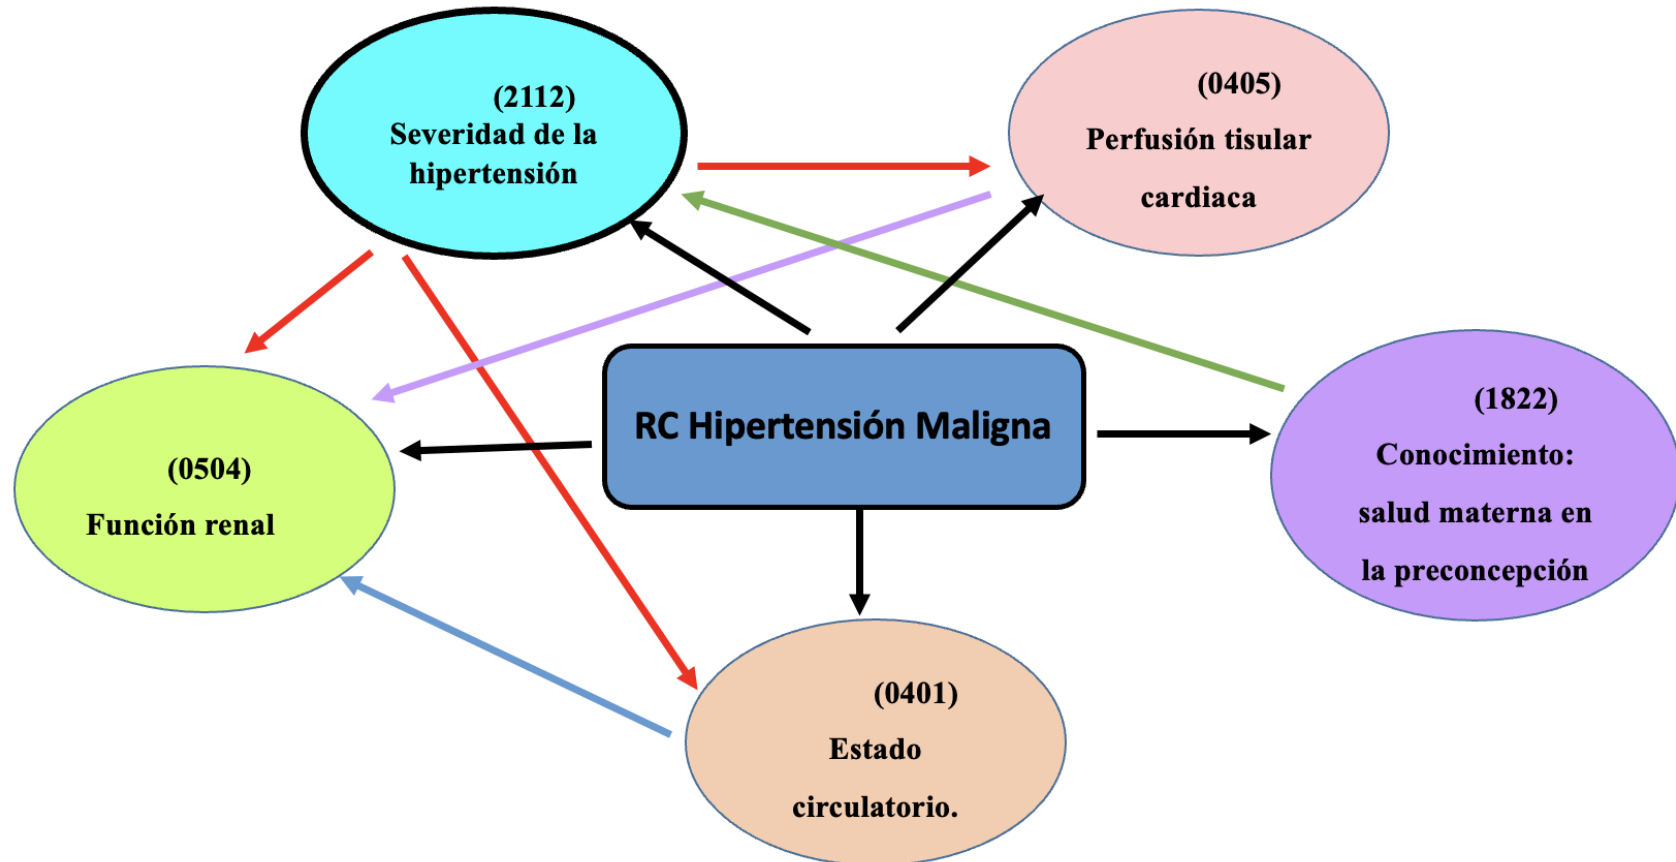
(2112)
Severidad de la hipertensión

(0405)
Perfusión tisular cardiaca

RC Hipertensión Maligna

(0504)
Función renal

(1822)
Conocimiento: salud materna en la preconcepción

(0401)
Estado circulatorio.